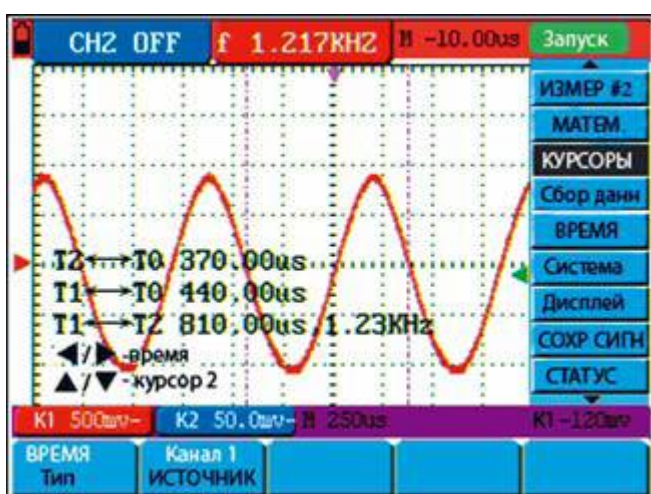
CH2 OFF
f 1.217KHZ
M -10.00us
Запуск

ИЗМЕР #2
МАТЕМ.
КУРСОРЫ
Сбор данн
ВРЕМЯ
Система
Дисплей
СОХР СИГН
СТАТУС

T2 ⟷ T0 370.00us
T1 ⟷ T0 440.00us
T1 ⟷ T2 810.00us, 1.23KHz
◀/▶ -время
▲/▼ -курсор 2

K1 500mv~
K2 50.0mv~
M 250us
K1 -120mv

ВРЕМЯ
Тип
Канал 1
ИСТОЧНИК